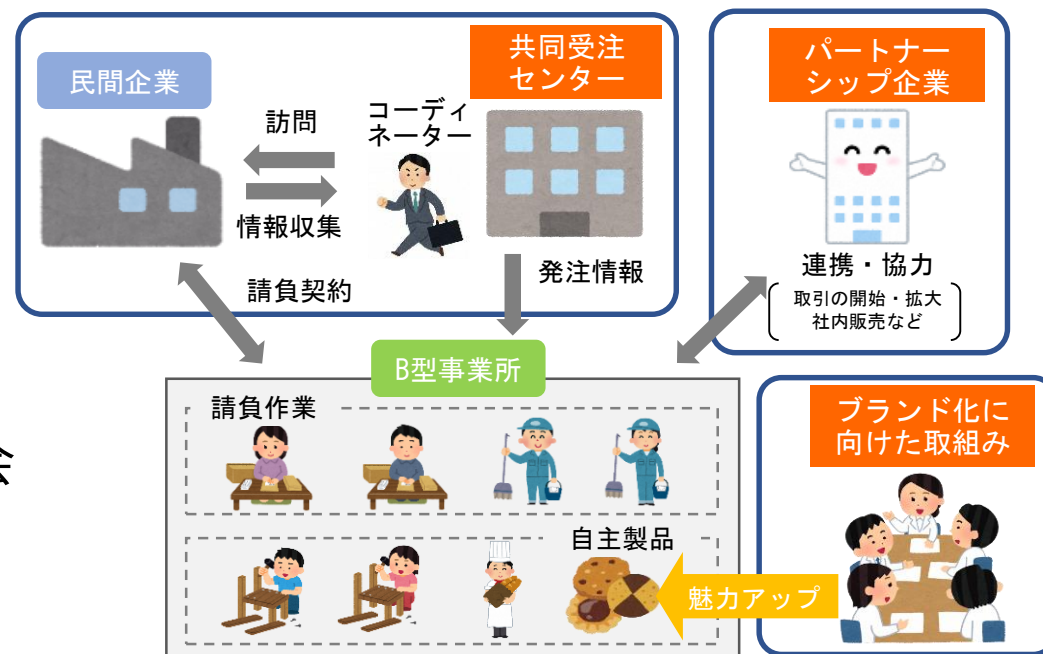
民間企業

共同受注センター

訪問

コーディネーター

情報収集

発注情報

請負契約

パートナーシップ企業

連携・協力

取引の開始・拡大
社内販売など

B型事業所

請負作業

自主製品

ブランド化に向けた取組み

魅力アップ

会